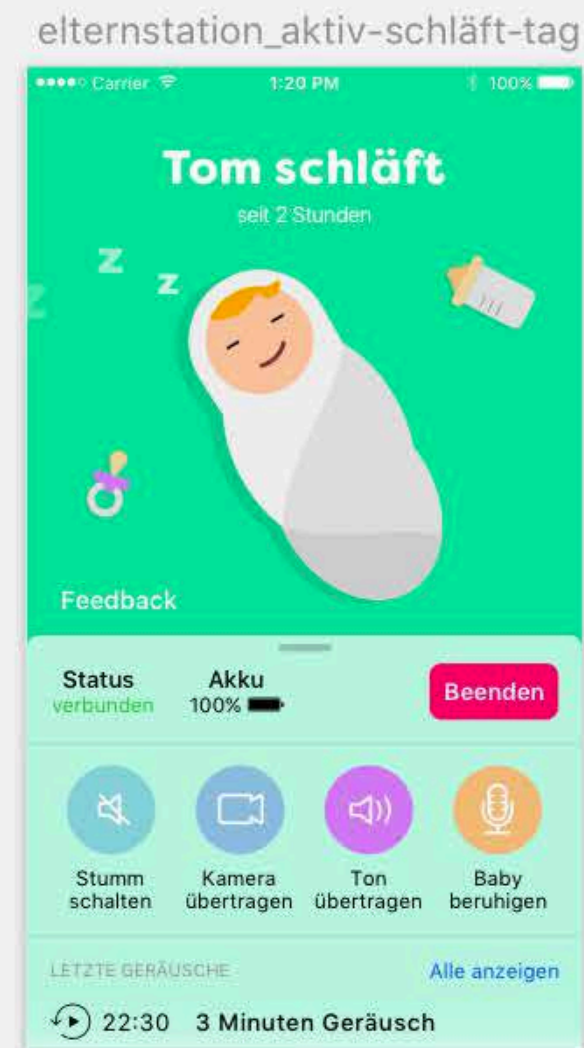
elternstation_aktiv-schläft-tag

Carrier 1:20 PM 100%

Tom schläft
seit 2 Stunden

z
z
z

Feedback

Status
verbunden

Akku
100%

Beenden

Stumm schalten

Kamera übertragen

Ton übertragen

Baby beruhigen

LETZTE GERÄUSCHE

Alle anzeigen

22:30 3 Minuten Geräusch